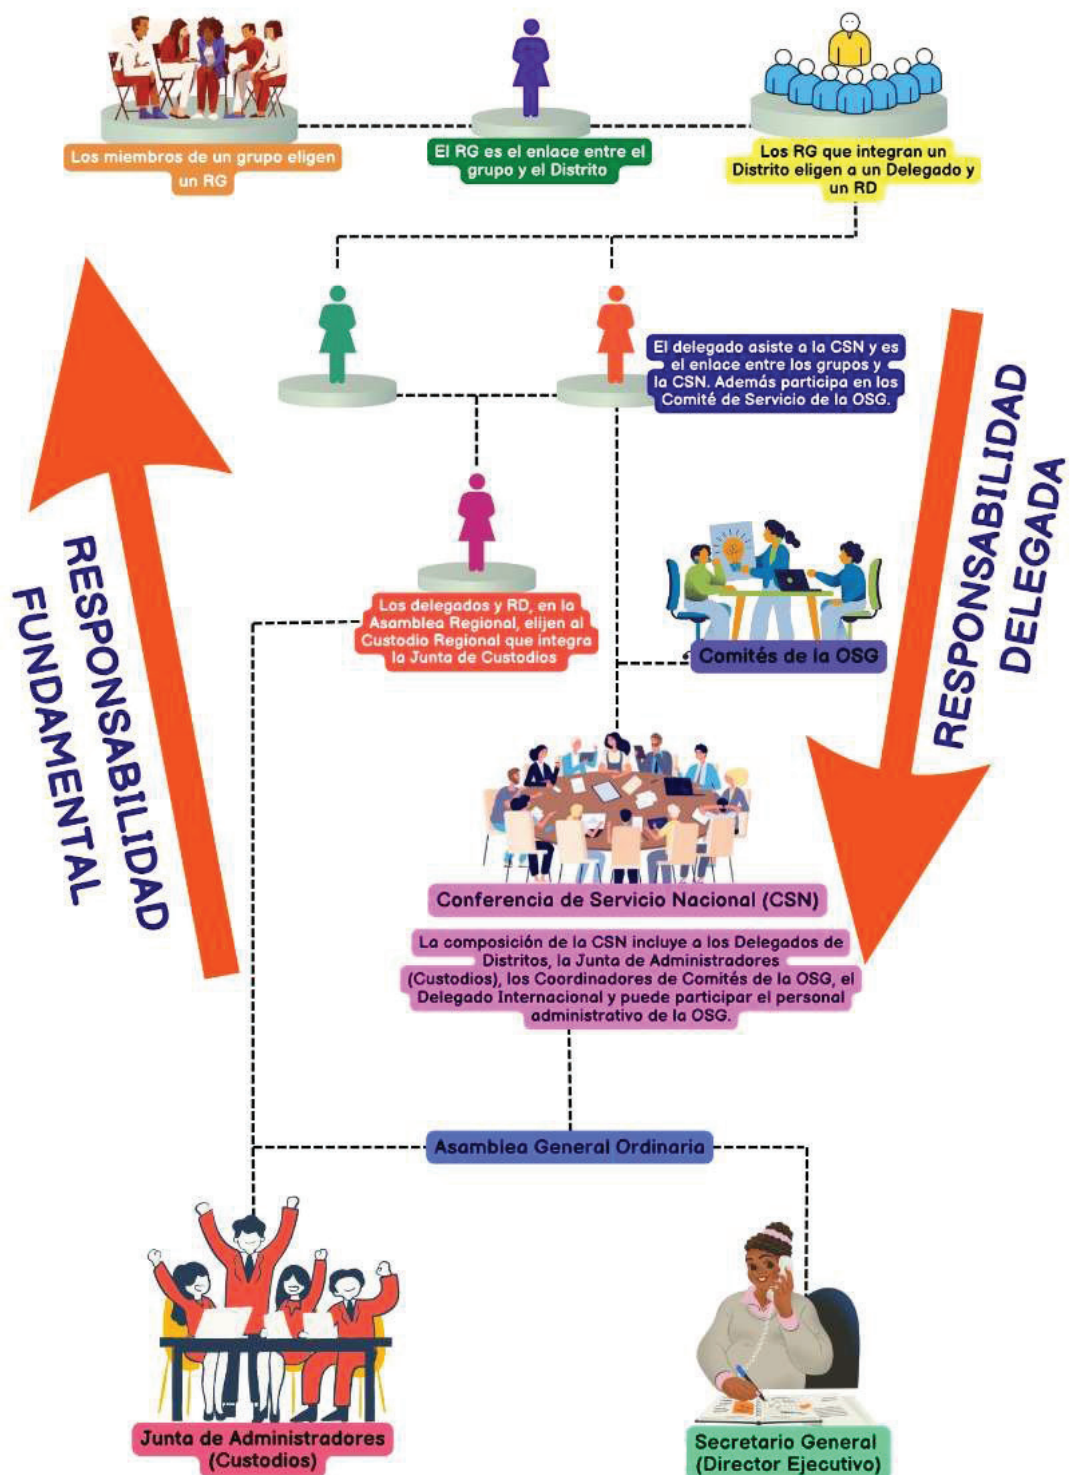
Los miembros de un grupo eligen un RG

El RG es el enlace entre el grupo y el Distrito

Los RG que integran un Distrito eligen a un Delegado y un RD

El delegado asiste a la CSN y es el enlace entre los grupos y la CSN. Además participa en los Comité de Servicio de la OSG.

RESPONSABILIDAD FUNDAMENTAL

RESPONSABILIDAD DELEGADA

Los delegados y RD, en la Asamblea Regional, elijen al Custodio Regional que integra la Junta de Custodios

Comités de la OSG

Conferencia de Servicio Nacional (CSN)

La composición de la CSN incluye a los Delegados de Distritos, la Junta de Administradores (Custodios), los Coordinadores de Comités de la OSG, el Delegado Internacional y puede participar el personal administrativo de la OSG.

Asamblea General Ordinaria

Junta de Administradores (Custodios)

Secretario General (Director Ejecutivo)